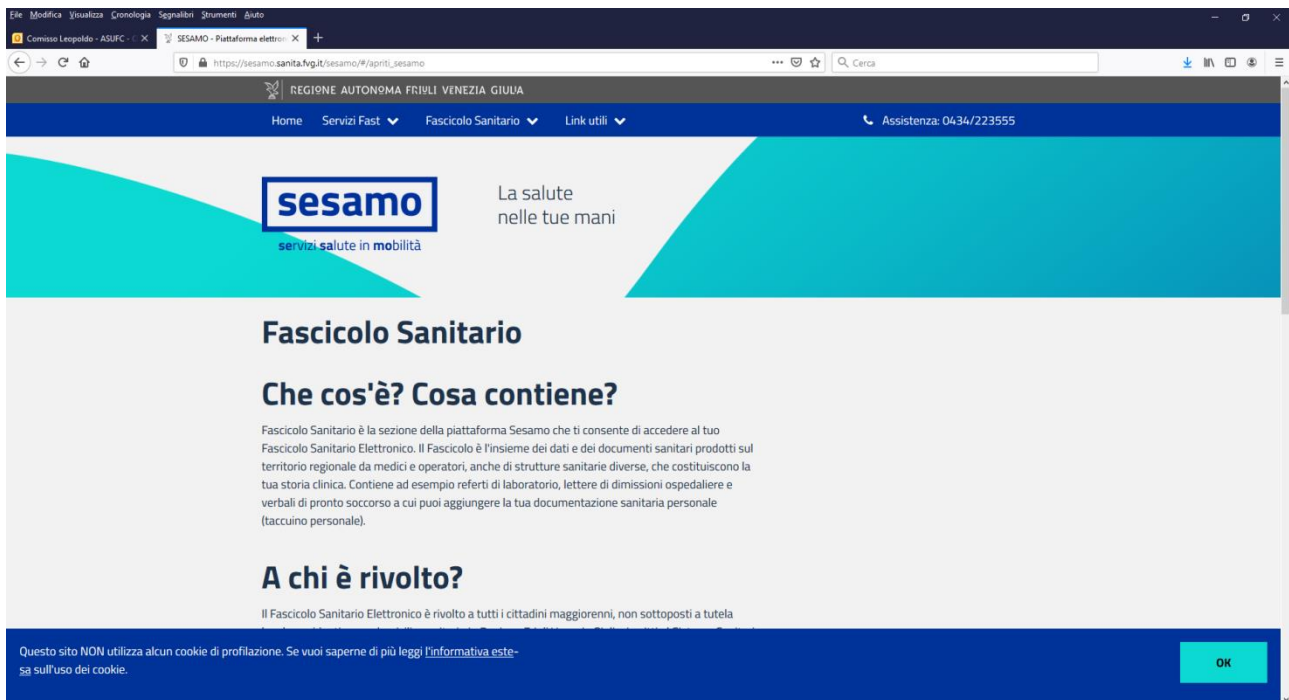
File Modifica Visualizza Cronologia Segnalibri Strumenti Aiuto

Comisso Leopoldo - ASUFC - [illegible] ×
SESAMO - Piattaforma elettron ×
+

https://sesamo.sanita.fvg.it/sesamo/#/apriti_sesamo

Cerca

REGIONE AUTONOMA FRIULI VENEZIA GIULIA

Home Servizi Fast Fascicolo Sanitario Link utili

Assistenza: 0434/223555

sesamo
servizi salute in mobilità

La salute nelle tue mani

Fascicolo Sanitario

Che cos'è? Cosa contiene?

Fascicolo Sanitario è la sezione della piattaforma Sesamo che ti consente di accedere al tuo Fascicolo Sanitario Elettronico. Il Fascicolo è l'insieme dei dati e dei documenti sanitari prodotti sul territorio regionale da medici e operatori, anche di strutture sanitarie diverse, che costituiscono la tua storia clinica. Contiene ad esempio referti di laboratorio, lettere di dimissioni ospedaliere e verbali di pronto soccorso a cui puoi aggiungere la tua documentazione sanitaria personale (taccuino personale).

A chi è rivolto?

Il Fascicolo Sanitario Elettronico è rivolto a tutti i cittadini maggiorenni, non sottoposti a tutela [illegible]

Questo sito NON utilizza alcun cookie di profilazione. Se vuoi saperne di più leggi l'informativa estesa sull'uso dei cookie.

OK